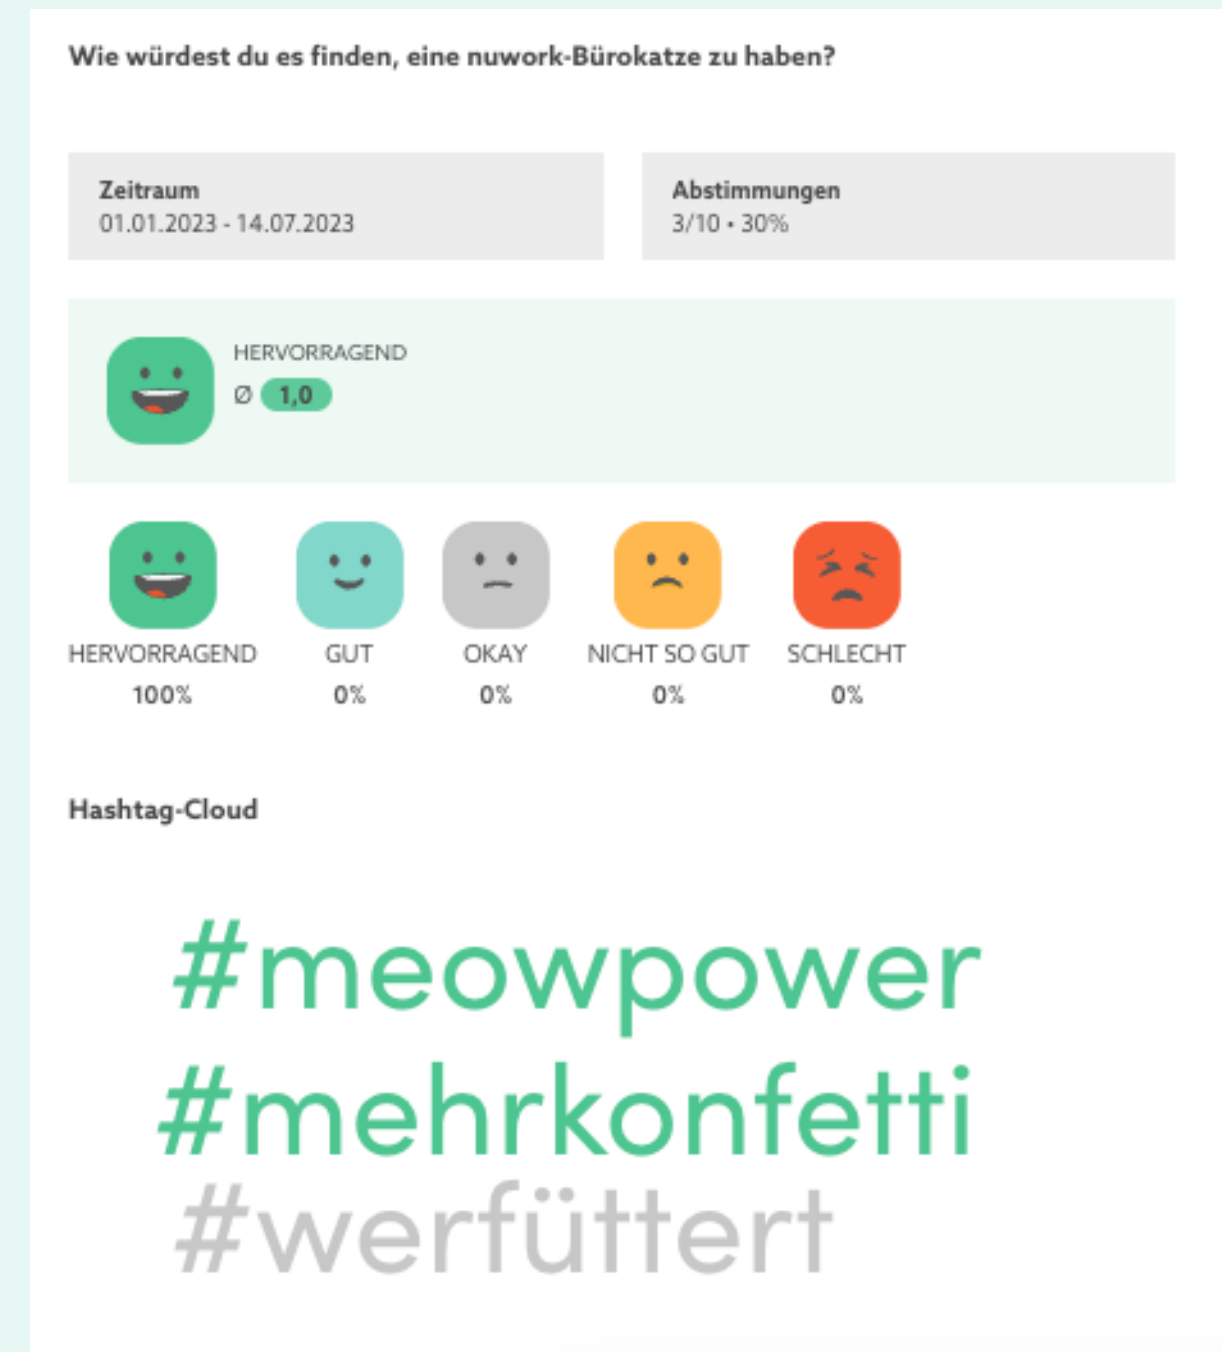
Wie würdest du es finden, eine nuwork-Bürokatze zu haben?

Zeitraum
01.01.2023 - 14.07.2023

Abstimmungen
3/10 • 30%

HERVORRAGEND
Ø 1,0

HERVORRAGEND
100%

GUT
0%

OKAY
0%

NICHT SO GUT
0%

SCHLECHT
0%

Hashtag-Cloud

#meowpower
#mehrkonfetti
#werfüttert